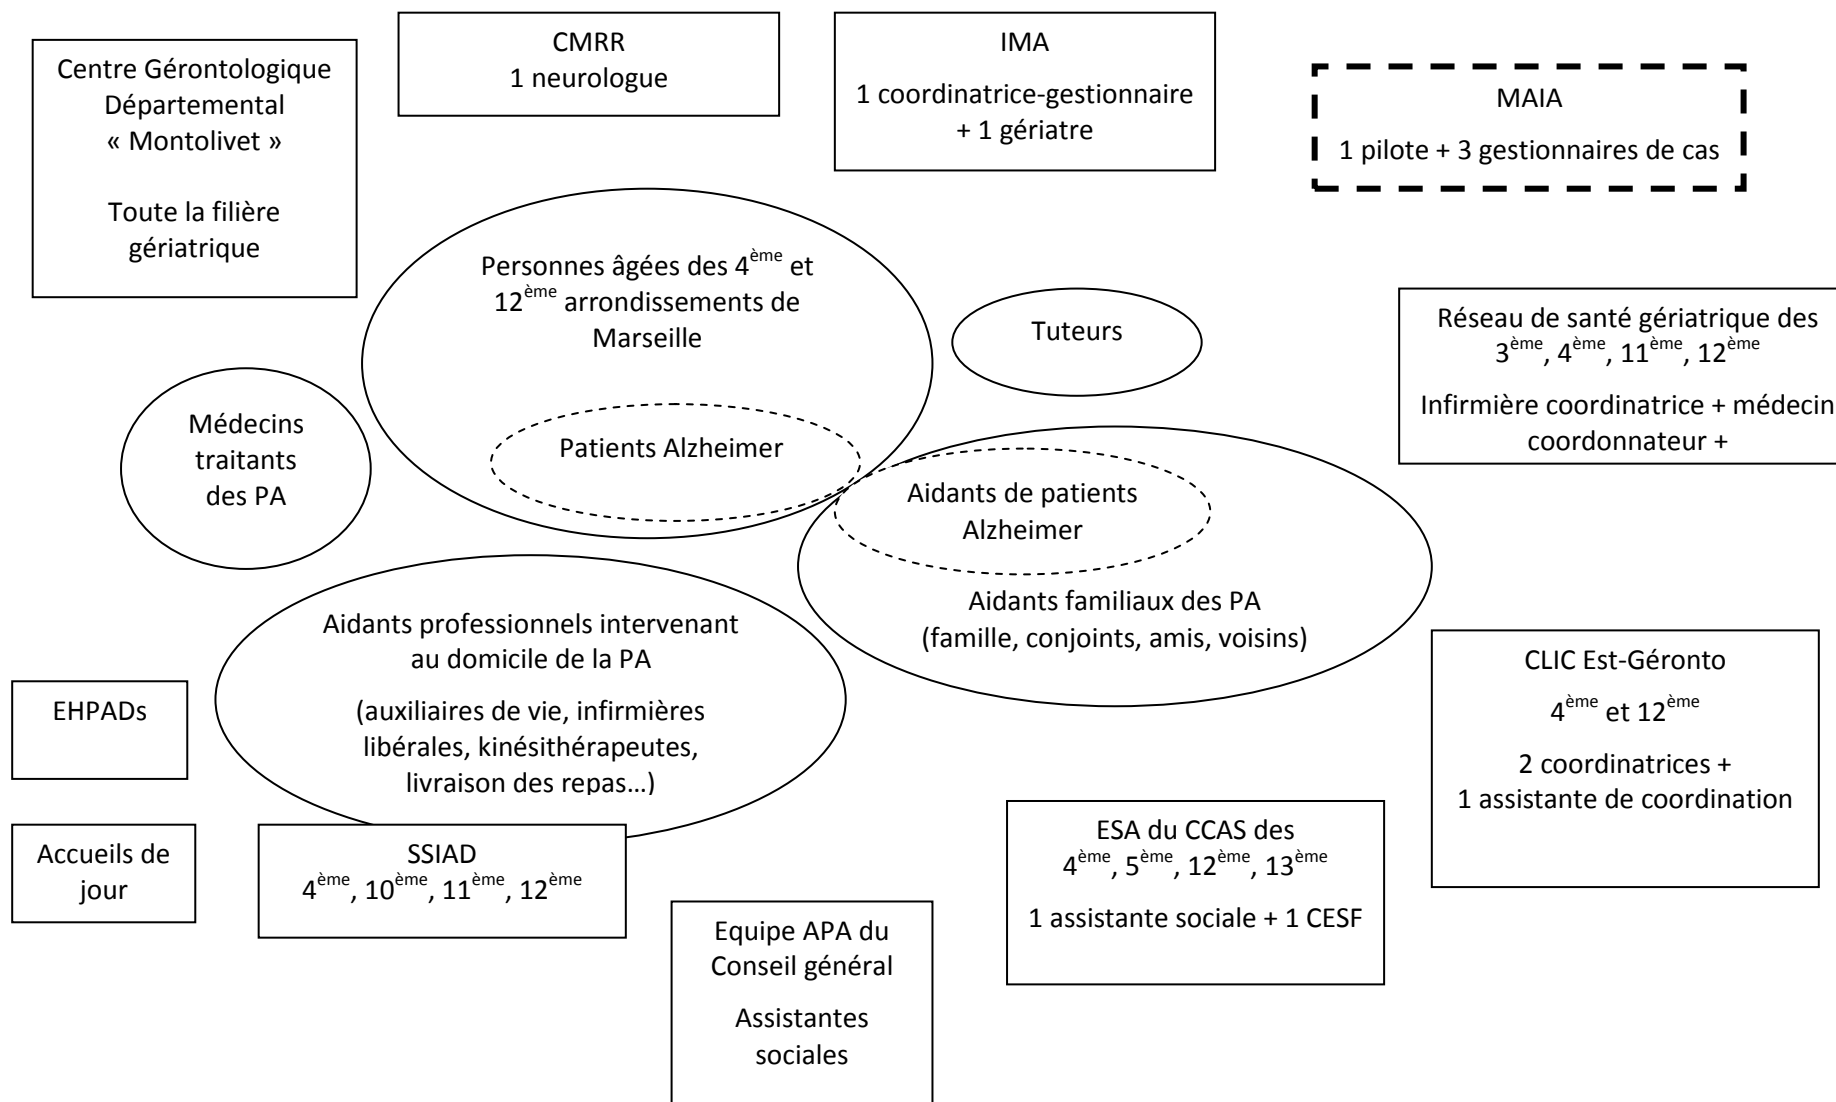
Centre Gérontologique Départemental « Montolivet »

Toute la filière gériatrique

CMRR
1 neurologue

IMA

1 coordinatrice-gestionnaire + 1 gériatre

MAIA

1 pilote + 3 gestionnaires de cas

Personnes âgées des $4^{ème}$ et $12^{ème}$ arrondissements de Marseille

Patients Alzheimer

Tuteurs

Réseau de santé gériatrique des $3^{ème}$, $4^{ème}$, $11^{ème}$, $12^{ème}$

Infirmière coordinatrice + médecin coordonnateur +

Médecins traitants des PA

Aidants de patients Alzheimer

Aidants familiaux des PA (famille, conjoints, amis, voisins)

Aidants professionnels intervenant au domicile de la PA

(auxiliaires de vie, infirmières libérales, kinésithérapeutes, livraison des repas…)

CLIC Est-Géronto

$4^{ème}$ et $12^{ème}$

2 coordinatrices + 1 assistante de coordination

EHPADs

Accueils de jour

SSIAD
$4^{ème}$, $10^{ème}$, $11^{ème}$, $12^{ème}$

ESA du CCAS des $4^{ème}$, $5^{ème}$, $12^{ème}$, $13^{ème}$

1 assistante sociale + 1 CESF

Equipe APA du Conseil général

Assistantes sociales